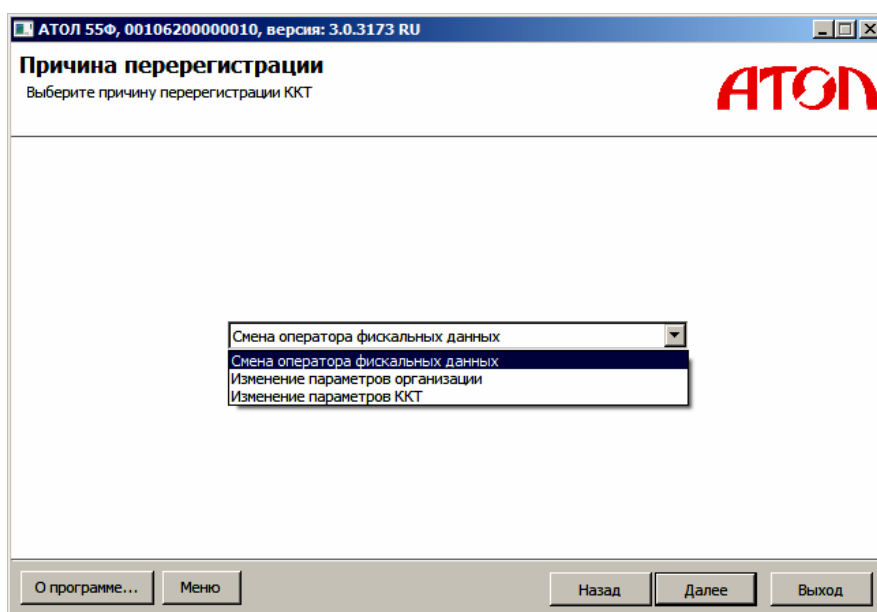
АТОЛ 55Ф, 00106200000010, версия: 3.0.3173 RU

Причина перерегистрации
Выберите причину перерегистрации ККТ

АТОЛ

Смена оператора фискальных данных

Смена оператора фискальных данных
Изменение параметров организации
Изменение параметров ККТ

О программе... Меню Назад Далее Выход